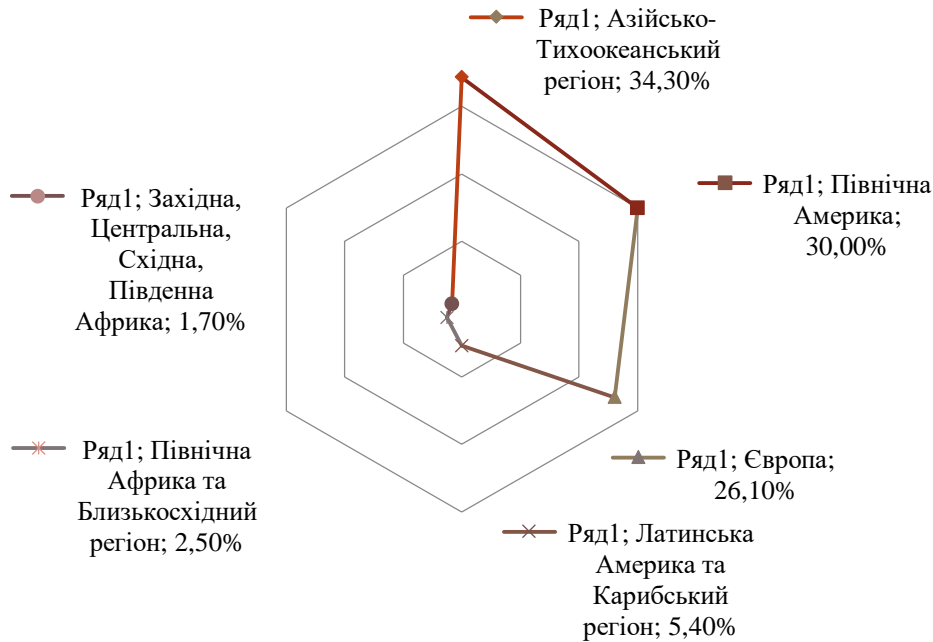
Ряд1; Азійсько-Тихоокеанський регіон; 34,30%

Ряд1; Західна, Центральна, Східна, Південна Африка; 1,70%

Ряд1; Північна Америка; 30,00%

Ряд1; Північна Африка та Близькосхідний регіон; 2,50%

Ряд1; Європа; 26,10%

Ряд1; Латинська Америка та Карибський регіон; 5,40%